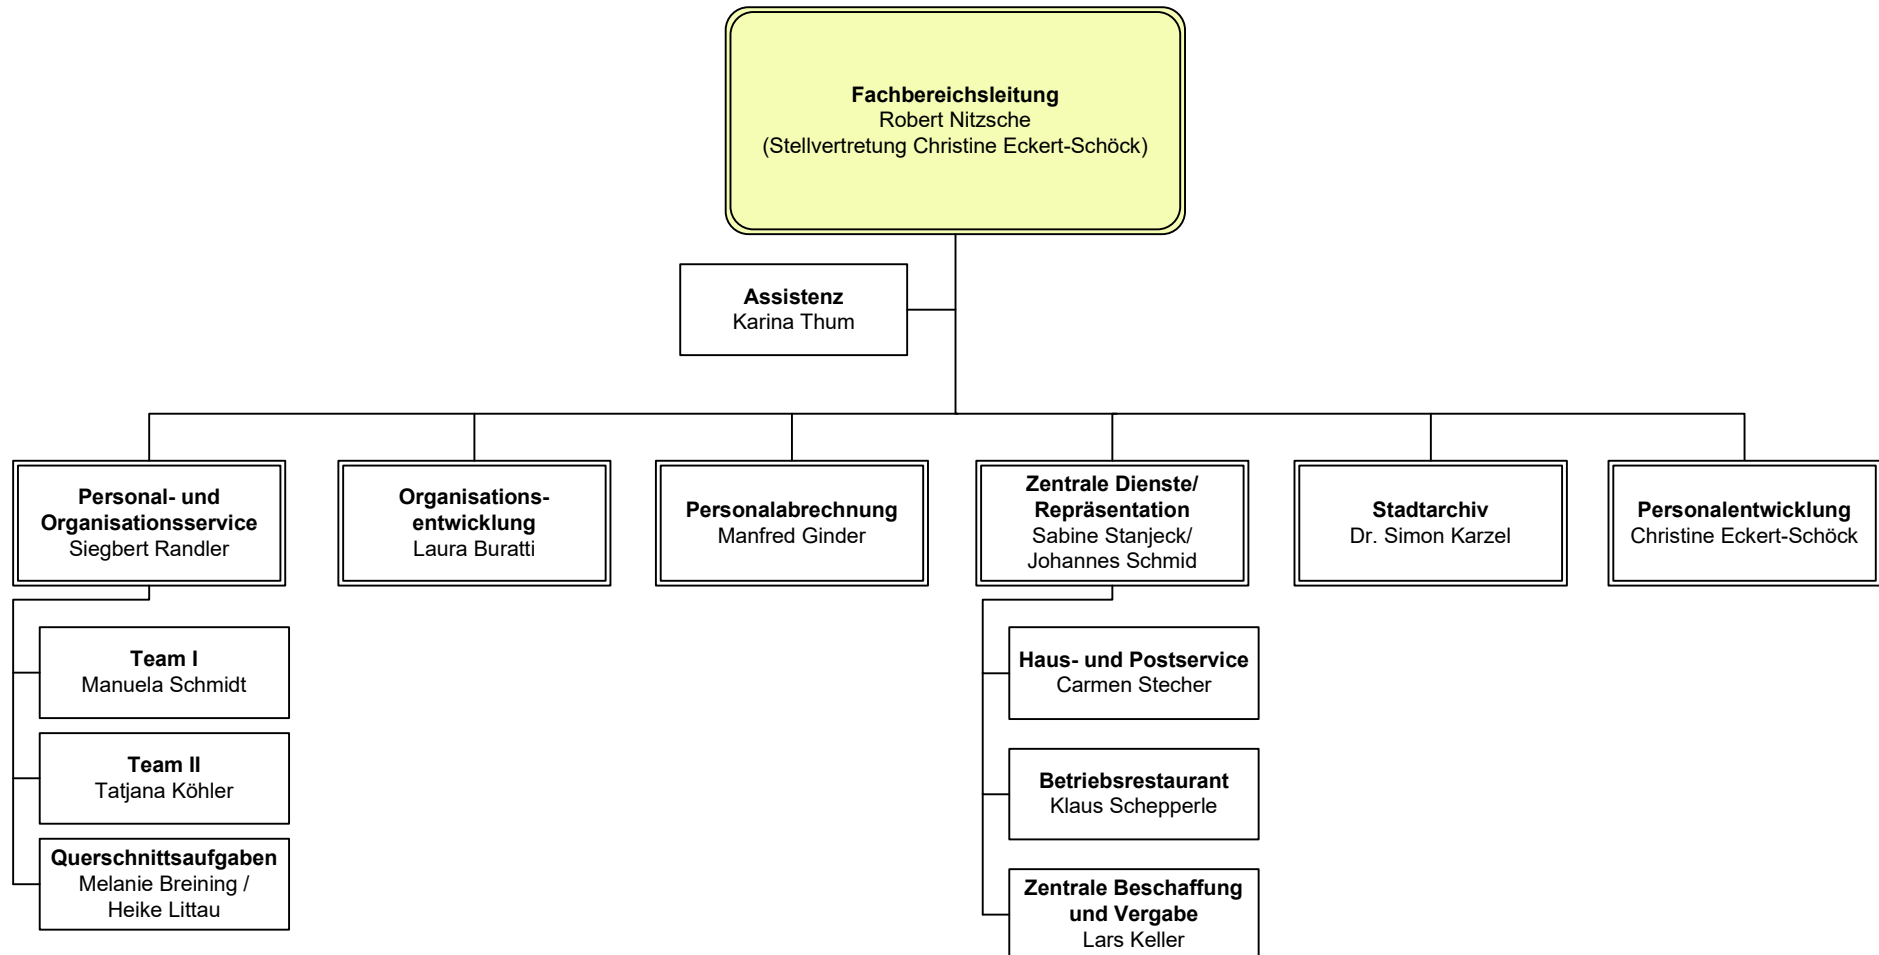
**Fachbereichsleitung**
Robert Nitzsche
(Stellvertretung Christine Eckert-Schöck)

**Assistenz**
Karina Thum

**Personal- und Organisationsservice**
Siegbert Randler

**Team I**
Manuela Schmidt

**Team II**
Tatjana Köhler

**Querschnittsaufgaben**
Melanie Breining / Heike Littau

**Organisationsentwicklung**
Laura Buratti

**Personalabrechnung**
Manfred Ginder

**Zentrale Dienste/ Repräsentation**
Sabine Stanjeck/ Johannes Schmid

**Haus- und Postservice**
Carmen Stecher

**Betriebsrestaurant**
Klaus Schepperle

**Zentrale Beschaffung und Vergabe**
Lars Keller

**Stadtarchiv**
Dr. Simon Karzel

**Personalentwicklung**
Christine Eckert-Schöck